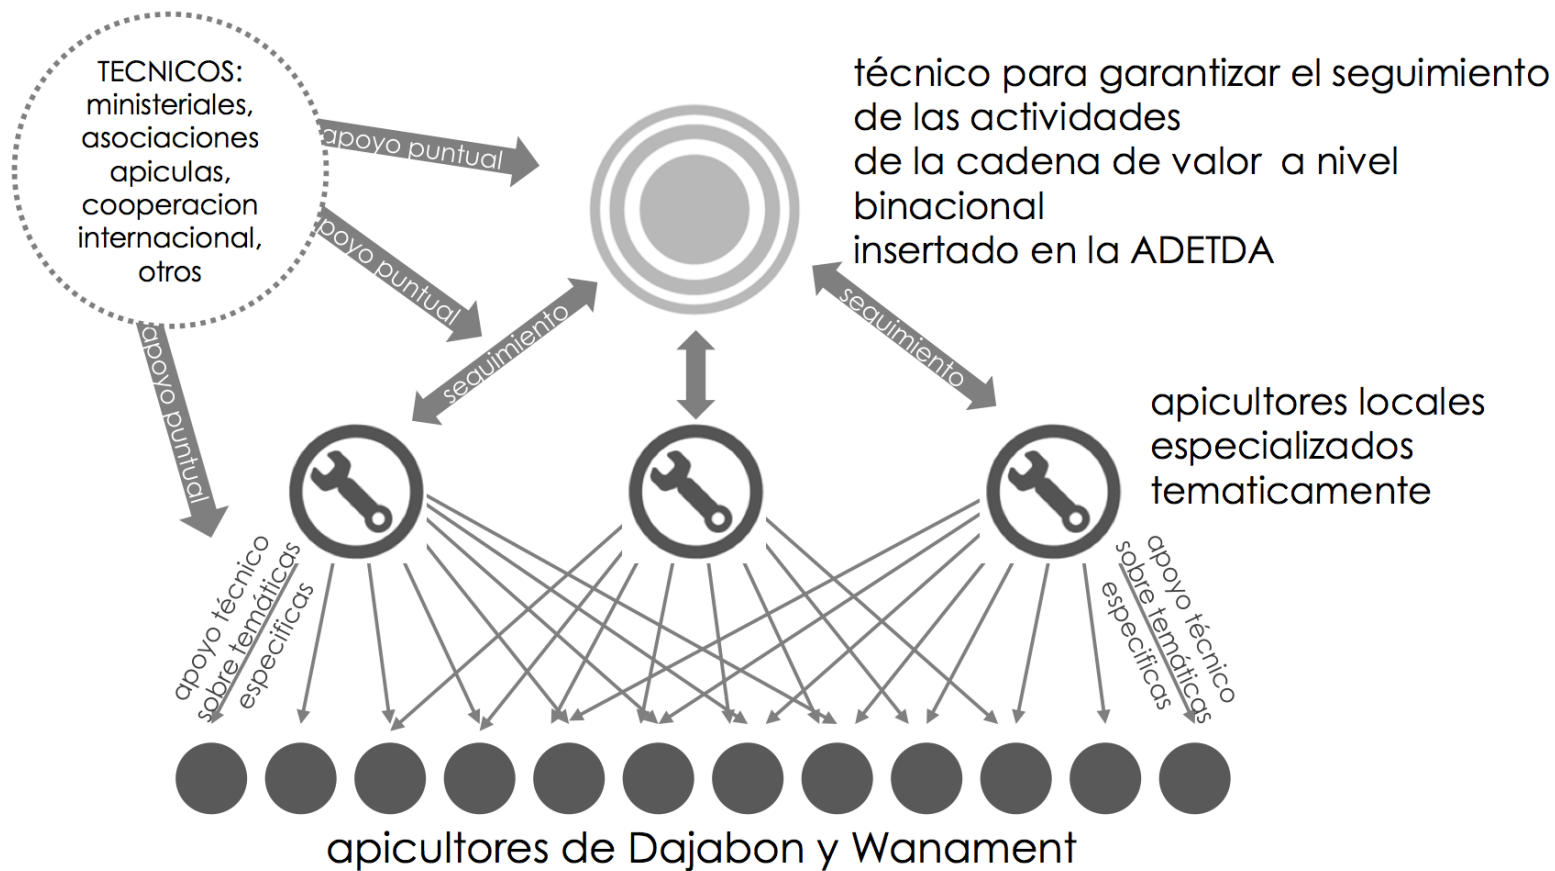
TECNICOS: ministeriales, asociaciones apiculas, cooperacion internacional, otros

apoyo puntual

apoyo puntual

apoyo puntual

técnico para garantizar el seguimiento de las actividades
de la cadena de valor a nivel binacional
insertado en la ADETDA

seguimiento

seguimiento

apicultores locales especializados tematicamente

apoyo técnico sobre temáticas especificas

apoyo técnico sobre temáticas especificas

apicultores de Dajabon y Wanament